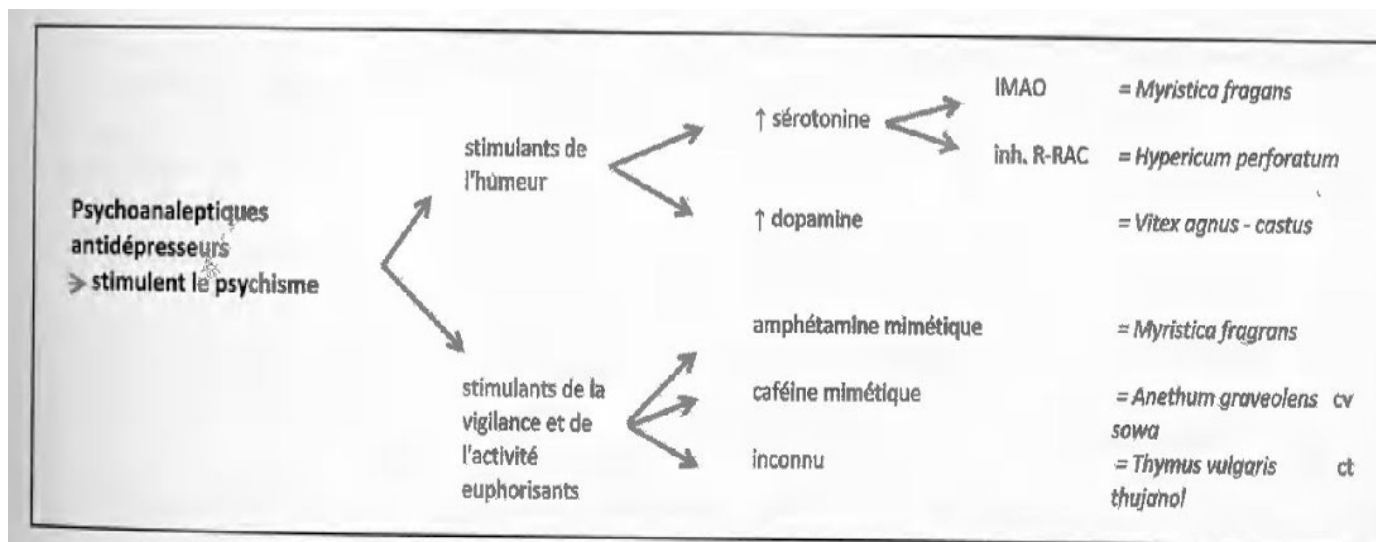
Psychoanaleptiques antidépresseurs
> stimulent le psychisme

stimulants de l'humeur

↑ sérotonine

IMAO = *Myristica fragans*

inh. R-RAC = *Hypericum perforatum*

↑ dopamine = *Vitex agnus - castus*

stimulants de la vigilance et de l'activité euphorisants

amphétamine mimétique = *Myristica fragrans*

caféine mimétique = *Anethum graveolens* cv *sowa*

inconnu = *Thymus vulgaris* ct *thujanol*